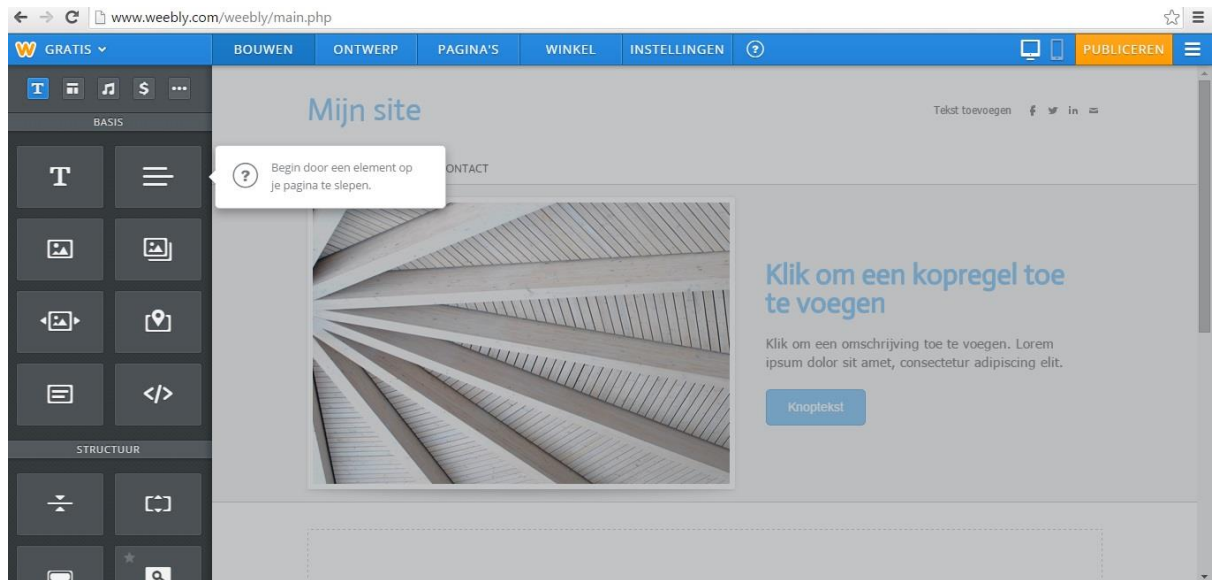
www.weebly.com/weebly/main.php

GRATIS

BOUWEN ONTWERP PAGINA'S WINKEL INSTELLINGEN

PUBLICEREN

BASIS

STRUCTUUR

Mijn site

Tekst toevoegen

Begin door een element op je pagina te slepen.

ONTACT

Klik om een kopregel toe te voegen

Klik om een omschrijving toe te voegen. Lorem ipsum dolor sit amet, consectetur adipiscing elit.

Knoptekst